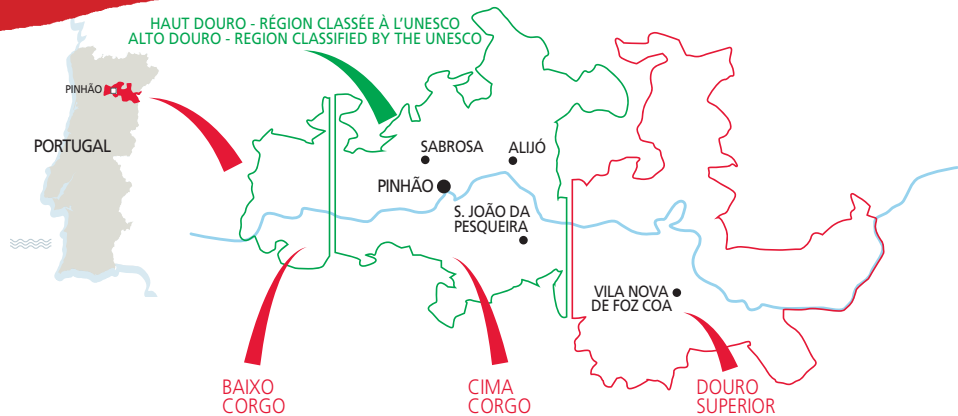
HAUT DOURO - RÉGION CLASSÉE À L'UNESCO
ALTO DOURO - REGION CLASSIFIED BY THE UNESCO

PINHÃO

PORTUGAL

SABROSA

ALIJÓ

PINHÃO

S. JOÃO DA PESQUEIRA

VILA NOVA DE FOZ COA

BAIXO CORGO

CIMA CORGO

DOURO SUPERIOR